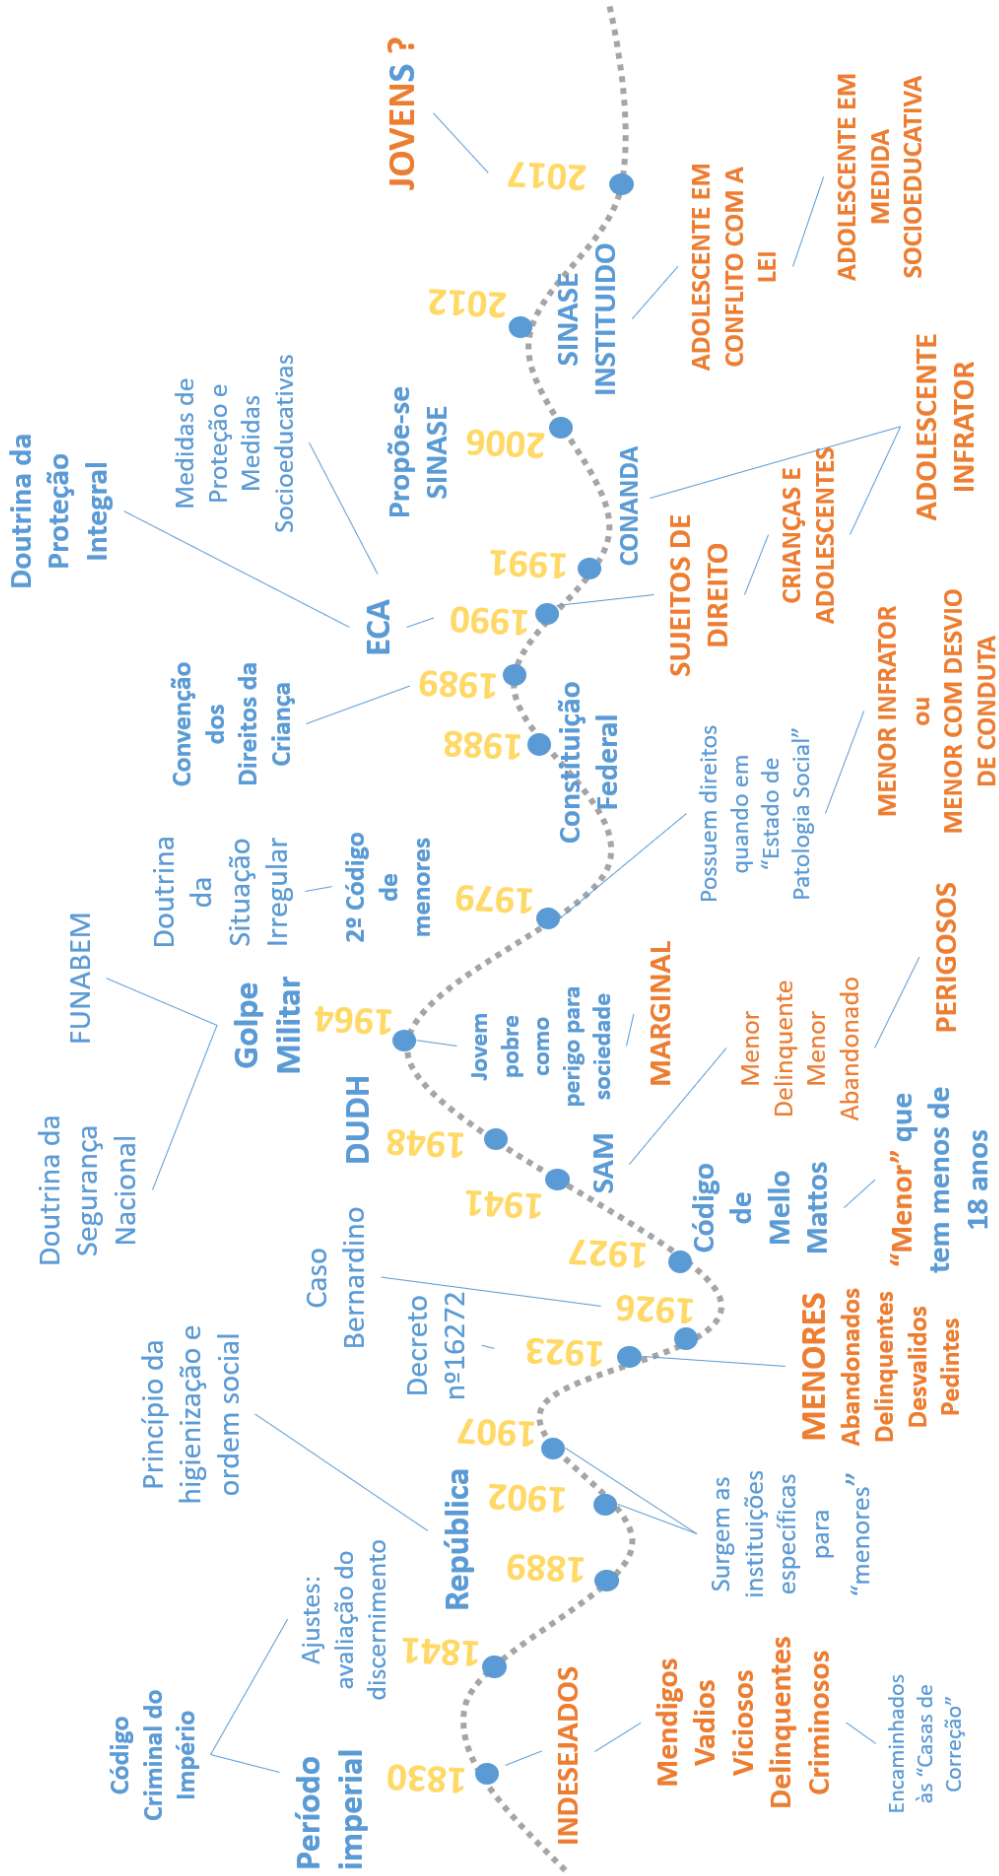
Código Criminal do Império

Período imperial

1830

INDESEJADOS

Mendigos
Vadios
Viciosos
Delinquentes
Criminosos

Encaminhados às "Casas de Correção"

Ajustes: avaliação do discernimento

1841

1889

1902

1907

Surgem as instituições específicas para "menores"

República

Princípio da higienização e ordem social

Decreto nº16272

1923

MENORES
Abandonados
Delinquentes
Desvalidos
Pedintes

Caso Bernardino

1926

1927

Código de Mello Mattos

"Menor" que tem menos de 18 anos

1941

SAM

Menor Delinquente
Menor Abandonado

PERIGOSOS

1948

DUDH

Doutrina da Segurança Nacional

FUNABEM

Golpe Militar

1964

Jovem pobre como perigo para sociedade

MARGINAL

Doutrina da Situação Irregular

2º Código de menores

1979

Possuem direitos quando em "Estado de Patologia Social"

MENOR INFRATOR
ou
MENOR COM DESVIO DE CONDUTA

1988

Constituição Federal

Convenção dos Direitos da Criança

1989

1990

ECA

Doutrina da Proteção Integral

Medidas de Proteção e Medidas Socioeducativas

SUJEITOS DE DIREITO

CRIANÇAS E ADOLESCENTES

1991

CONANDA

ADOLESCENTE INFRATOR

2006

Propõe-se SINASE

2012

SINASE INSTITUIDO

ADOLESCENTE EM CONFLITO COM A LEI

ADOLESCENTE EM MEDIDA SOCIOEDUCATIVA

2017

JOVENS ?